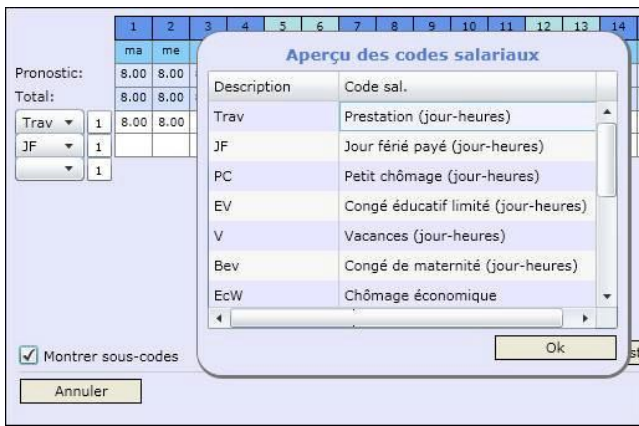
| 1 | 2 | 3 | 4 | 5 | 6 | 7 | 8 | 9 | 10 | 11 | 12 | 13 | 14 |
|---|---|---|---|---|---|---|---|---|---|---|---|---|---|
| ma | me | | | | | | | | | | | | |

Pronostic: 8.00 8.00
Total: 8.00 8.00
Trav 1 8.00 8.00
JF 1
1

Aperçu des codes salariaux

| Description | Code sal. |
|---|---|
| Trav | Prestation (jour-heures) |
| JF | Jour férié payé (jour-heures) |
| PC | Petit chômage (jour-heures) |
| EV | Congé éducatif limité (jour-heures) |
| V | Vacances (jour-heures) |
| Bev | Congé de maternité (jour-heures) |
| EcW | Chômage économique |

Ok

Montrer sous-codes

Annuler